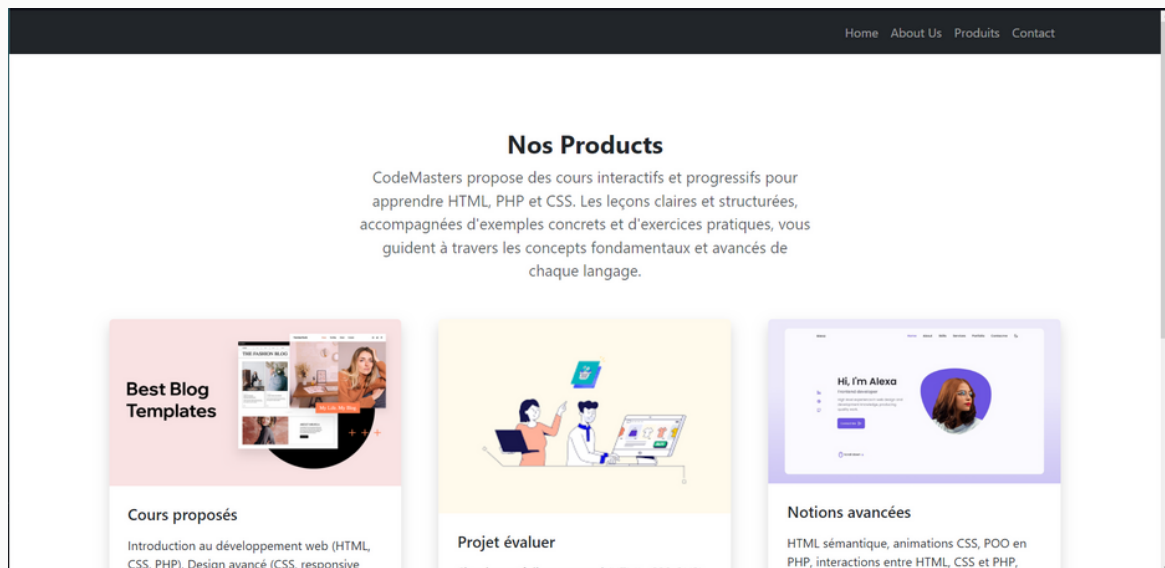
Home About Us Produits Contact

Nos Products

CodeMasters propose des cours interactifs et progressifs pour apprendre HTML, PHP et CSS. Les leçons claires et structurées, accompagnées d'exemples concrets et d'exercices pratiques, vous guident à travers les concepts fondamentaux et avancés de chaque langage.

Best Blog Templates

THE FASHION BLOG

Cours proposés

Introduction au développement web (HTML, CSS, PHP), Design avancé (CSS, responsive

Projet évaluer

Hi, I'm Alexa

Notions avancées

HTML sémantique, animations CSS, POO en PHP, interactions entre HTML, CSS et PHP,